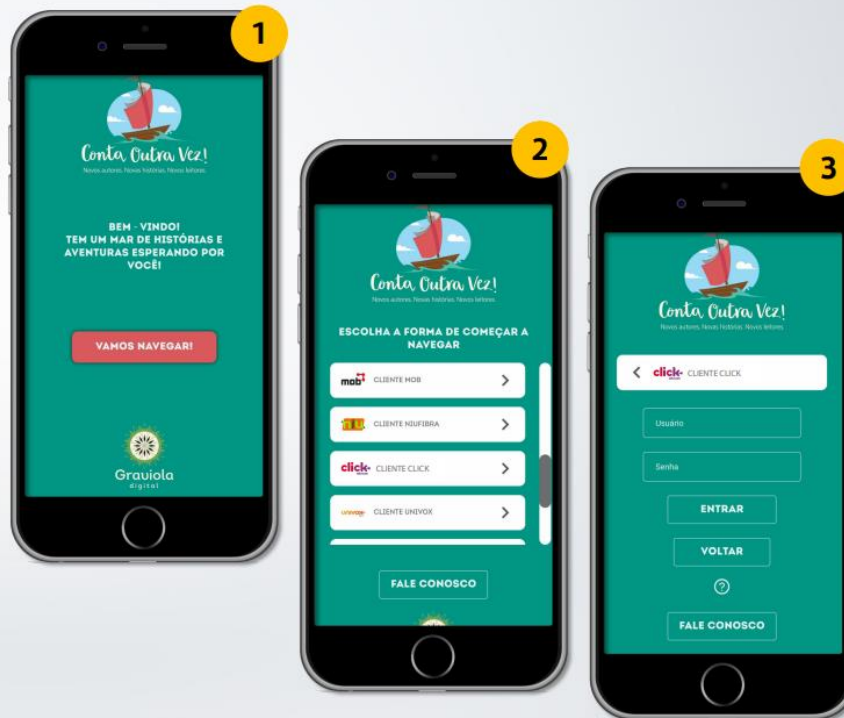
1

Conta Outra Vez!
Novos autores. Novas histórias. Novos leitores.

BEM - VINDO!
TEM UM MAR DE HISTÓRIAS E AVENTURAS ESPERANDO POR VOCÊ!

VAMOS NAVEGAR!

Graviola
digital

2

Conta Outra Vez!
Novos autores. Novas histórias. Novos leitores.

ESCOLHA A FORMA DE COMEÇAR A NAVEGAR

mob CLIENTE MOB

CLIENTE N3UFIBRA

click CLIENTE CLICK

univox CLIENTE UNIVOX

FALE CONOSCO

3

Conta Outra Vez!
Novos autores. Novas histórias. Novos leitores.

click CLIENTE CLICK

Usuário

Senha

ENTRAR

VOLTAR

?

FALE CONOSCO